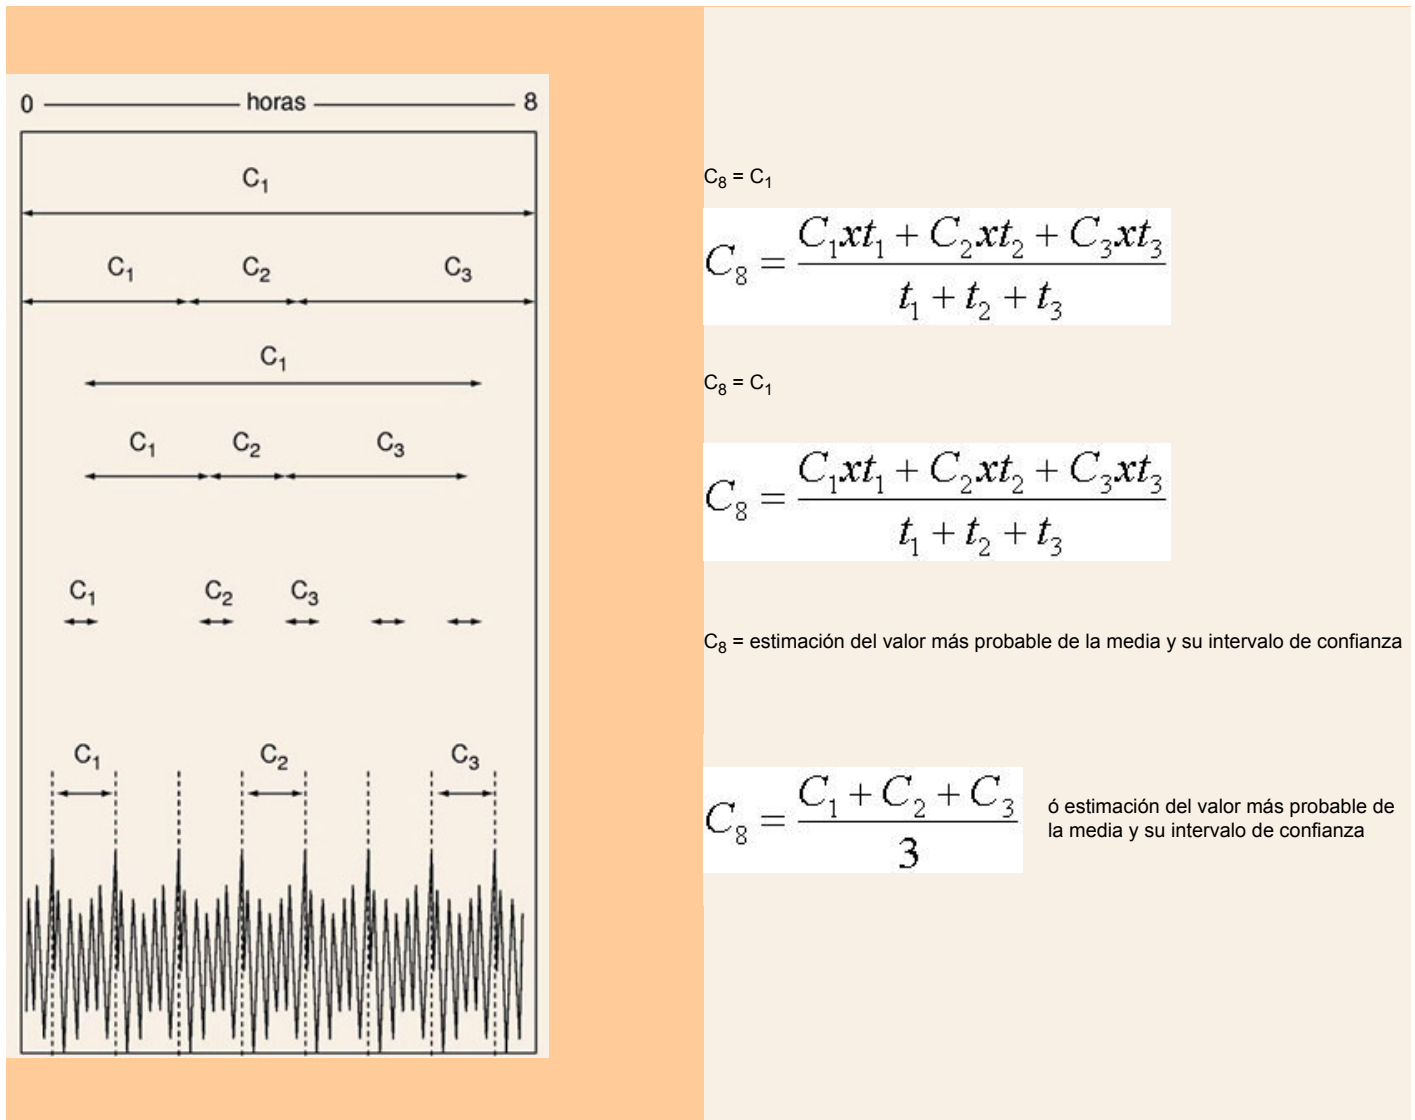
0 horas 8

$C_1$

$C_1$ $C_2$ $C_3$

$C_1$

$C_1$ $C_2$ $C_3$

$C_1$ $C_2$ $C_3$

$C_1$ $C_2$ $C_3$

$C_8 = C_1$

$C_8 = \frac{C_1 x t_1 + C_2 x t_2 + C_3 x t_3}{t_1 + t_2 + t_3}$

$C_8 = C_1$

$C_8 = \frac{C_1 x t_1 + C_2 x t_2 + C_3 x t_3}{t_1 + t_2 + t_3}$

$C_8$ = estimación del valor más probable de la media y su intervalo de confianza

$C_8 = \frac{C_1 + C_2 + C_3}{3}$ ó estimación del valor más probable de la media y su intervalo de confianza